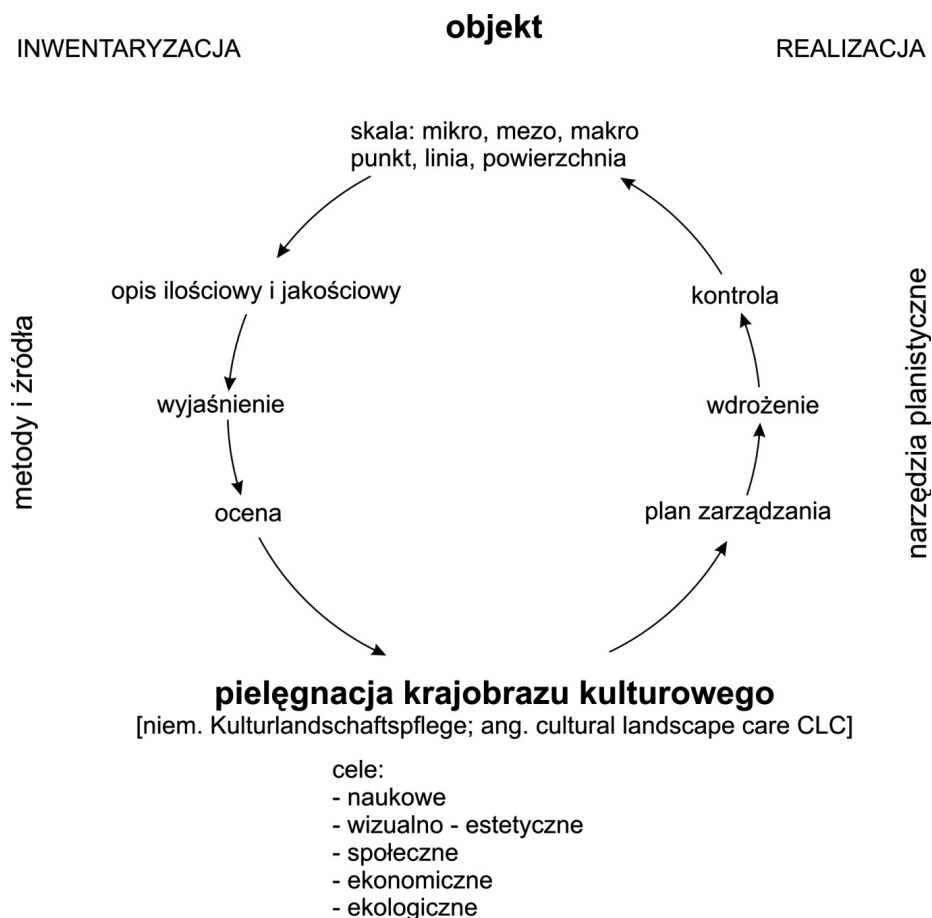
INWENTARYZACJA

objekt

REALIZACJA

skala: mikro, mezo, makro
punkt, linia, powierzchnia

opis ilościowy i jakościowy

wyjaśnienie

ocena

metody i źródła

kontrola

wdrożenie

plan zarządzania

narzędzia planistyczne

pielęgnacja krajobrazu kulturowego
[niem. Kulturlandschaftspflege; ang. cultural landscape care CLC]

cele:
- naukowe
- wizualno - estetyczne
- społeczne
- ekonomiczne
- ekologiczne